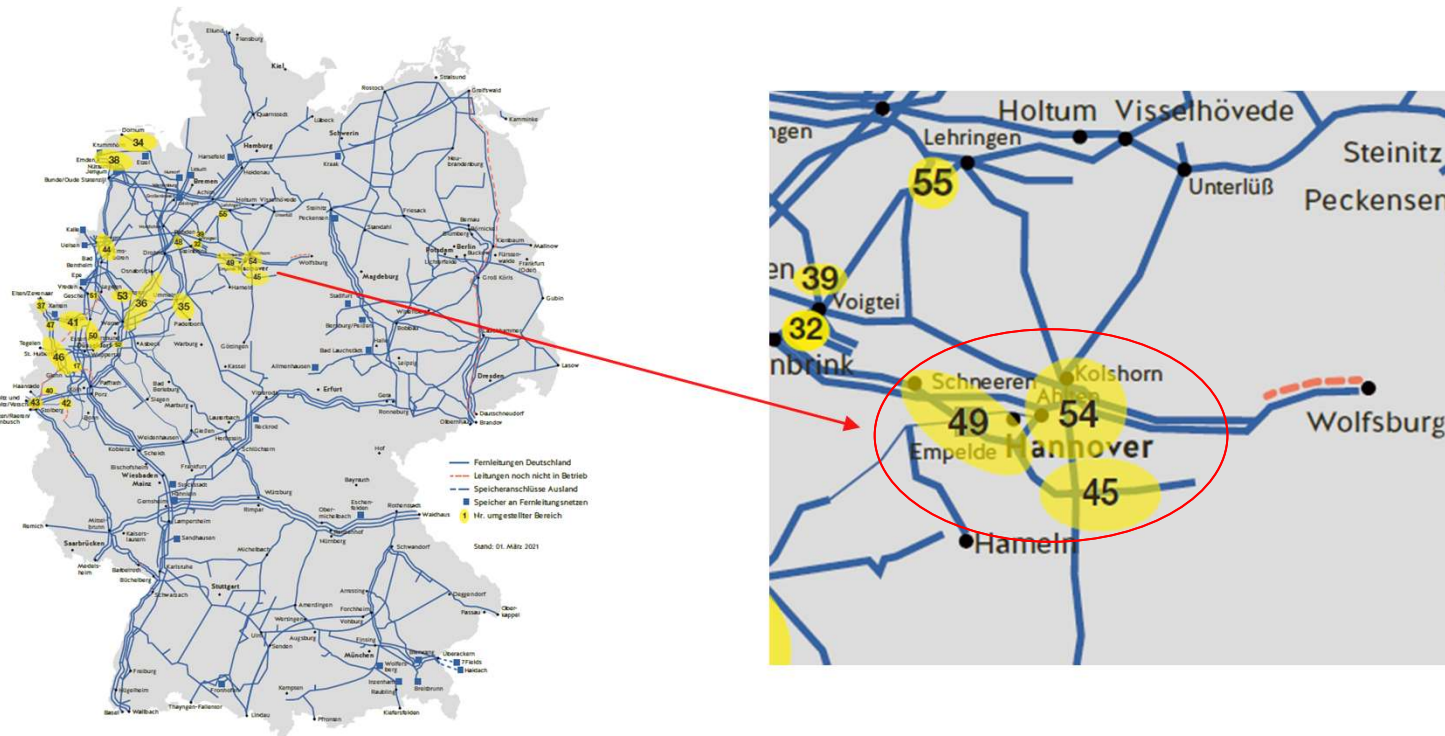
Ellund
Flensburg
Kiel
Stralsund
Rostock
Greifswald
Quarnstedt
Lübeck
Schwerin
Kamminke
Dornum
34
Krummhörn
38
Emden
Nüttermoor
Jemgum
Bunde/Oude Statenzijl
Hamburg
Hanstedt
Etzel
Bremen
Achim
Holtum
Visselhövede
Neubrandenburg
Steinitz
Peckensen
Stendal
Friesack
Kalle
Uelsen
44
Bad Bentheim
Epe
Osnabrück
48
32
39
49
54
45
Hannover
Wolfsburg
Berlin
Potsdam
Malnow
Frankfurt (Oder)
Groß Köris
Guben
Magdeburg
Elten/Zevenaar
37
Xanten
53
36
35
Paderborn
41
47
50
46
St. Hubert
Tegelen
Haanrade
43
40
42
Eynatten
Porz
Siegen
Marburg
Warburg
Göttingen
Kassel
Allmenhausen
Bad Lauchstädt
Bernburg/Peißen
Erfurt
Leipzig
Dresden
Lasow
Gera
Ronneburg
Deutschneudorf
Brandov
Hof
Koblenz
Gießen
Frankfurt
Reckrod
Schlüchtern
Wiesbaden
Mainz
Bischofsheim
Würzburg
Bayreuth
Lampertheim
Rimpar
Eschenfelden
Waidhaus
Rothenstadt
Sandhausen
Hünberg
Schwandorf
Saarbrücken
Medelsheim
Karlsruhe
Stuttgart
Schwabach
Ammerdingen
Forchheim
Passau
Oberkappel
Augsburg
München
Ulm
Senden
Inzenham
Freiburg
Basel
Wallbach
Thayngen-Fallentor
Kempten
Lindau
Pfronten
Überackern
7Fields
Haidach
Breitbrunn
Fernleitungen Deutschland
Leitungen noch nicht in Betrieb
Speicheranschlüsse Ausland
Speicher an Fernleitungsnetzen
1 Nr. umgestellter Bereich
Stand: 01. März 2021

Holtum
Visselhövede
ngen
Lehringen
Steinitz
55
Unterlüß
Peckensen
en
39
Voigtei
32
nbrink
Schneeren
Kolshorn
Ahlten
49
54
Empelde
Hannover
Wolfsburg
45
Hameln